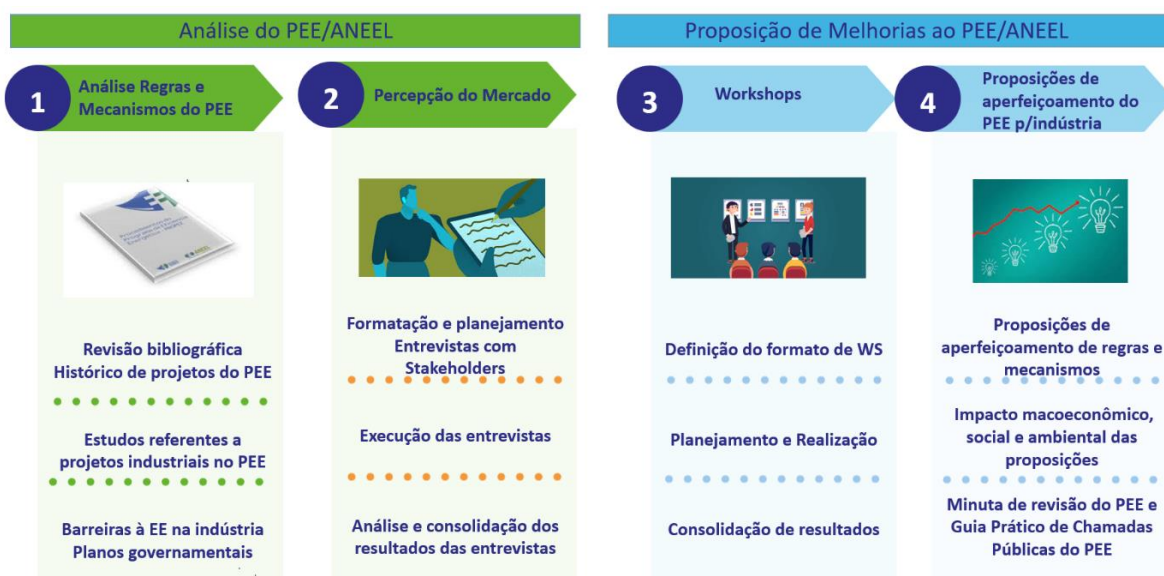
Análise do PEE/ANEEL

Proposição de Melhorias ao PEE/ANEEL

1 Análise Regras e Mecanismos do PEE

Revisão bibliográfica Histórico de projetos do PEE

Estudos referentes a projetos industriais no PEE

Barreiras à EE na indústria Planos governamentais

2 Percepção do Mercado

Formatação e planejamento Entrevistas com Stakeholders

Execução das entrevistas

Análise e consolidação dos resultados das entrevistas

3 Workshops

Definição do formato de WS

Planejamento e Realização

Consolidação de resultados

4 Proposições de aperfeiçoamento do PEE p/indústria

Proposições de aperfeiçoamento de regras e mecanismos

Impacto macoeconômico, social e ambiental das proposições

Minuta de revisão do PEE e Guia Prático de Chamadas Públicas do PEE